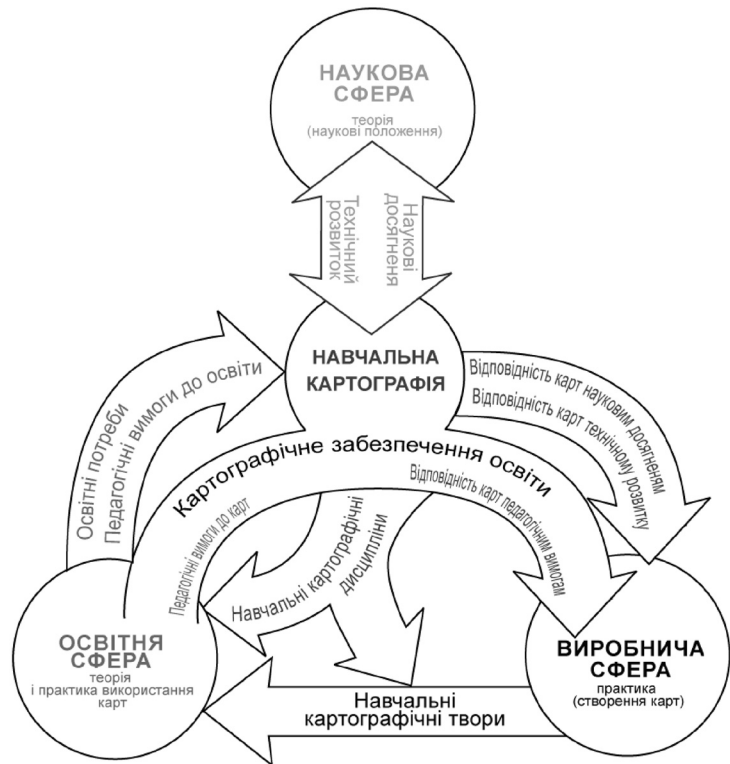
НАУКОВА СФЕРА
теорія (наукові положення)

Технічний розвиток
Наукові досягнення

НАВЧАЛЬНА КАРТОГРАФІЯ

Освітні потреби
Педагогічні вимоги до освіти

Відповідність карт науковим досягненням
Відповідність карт технічному розвитку

Картографічне забезпечення освіти

Педагогічні вимоги до карт
Навчальні картографічні дисципліни
Відповідність карт педагогічним вимогам

ОСВІТНЯ СФЕРА
теорія і практика використання карт

ВИРОБНИЧА СФЕРА
практика (створення карт)

Навчальні картографічні твори